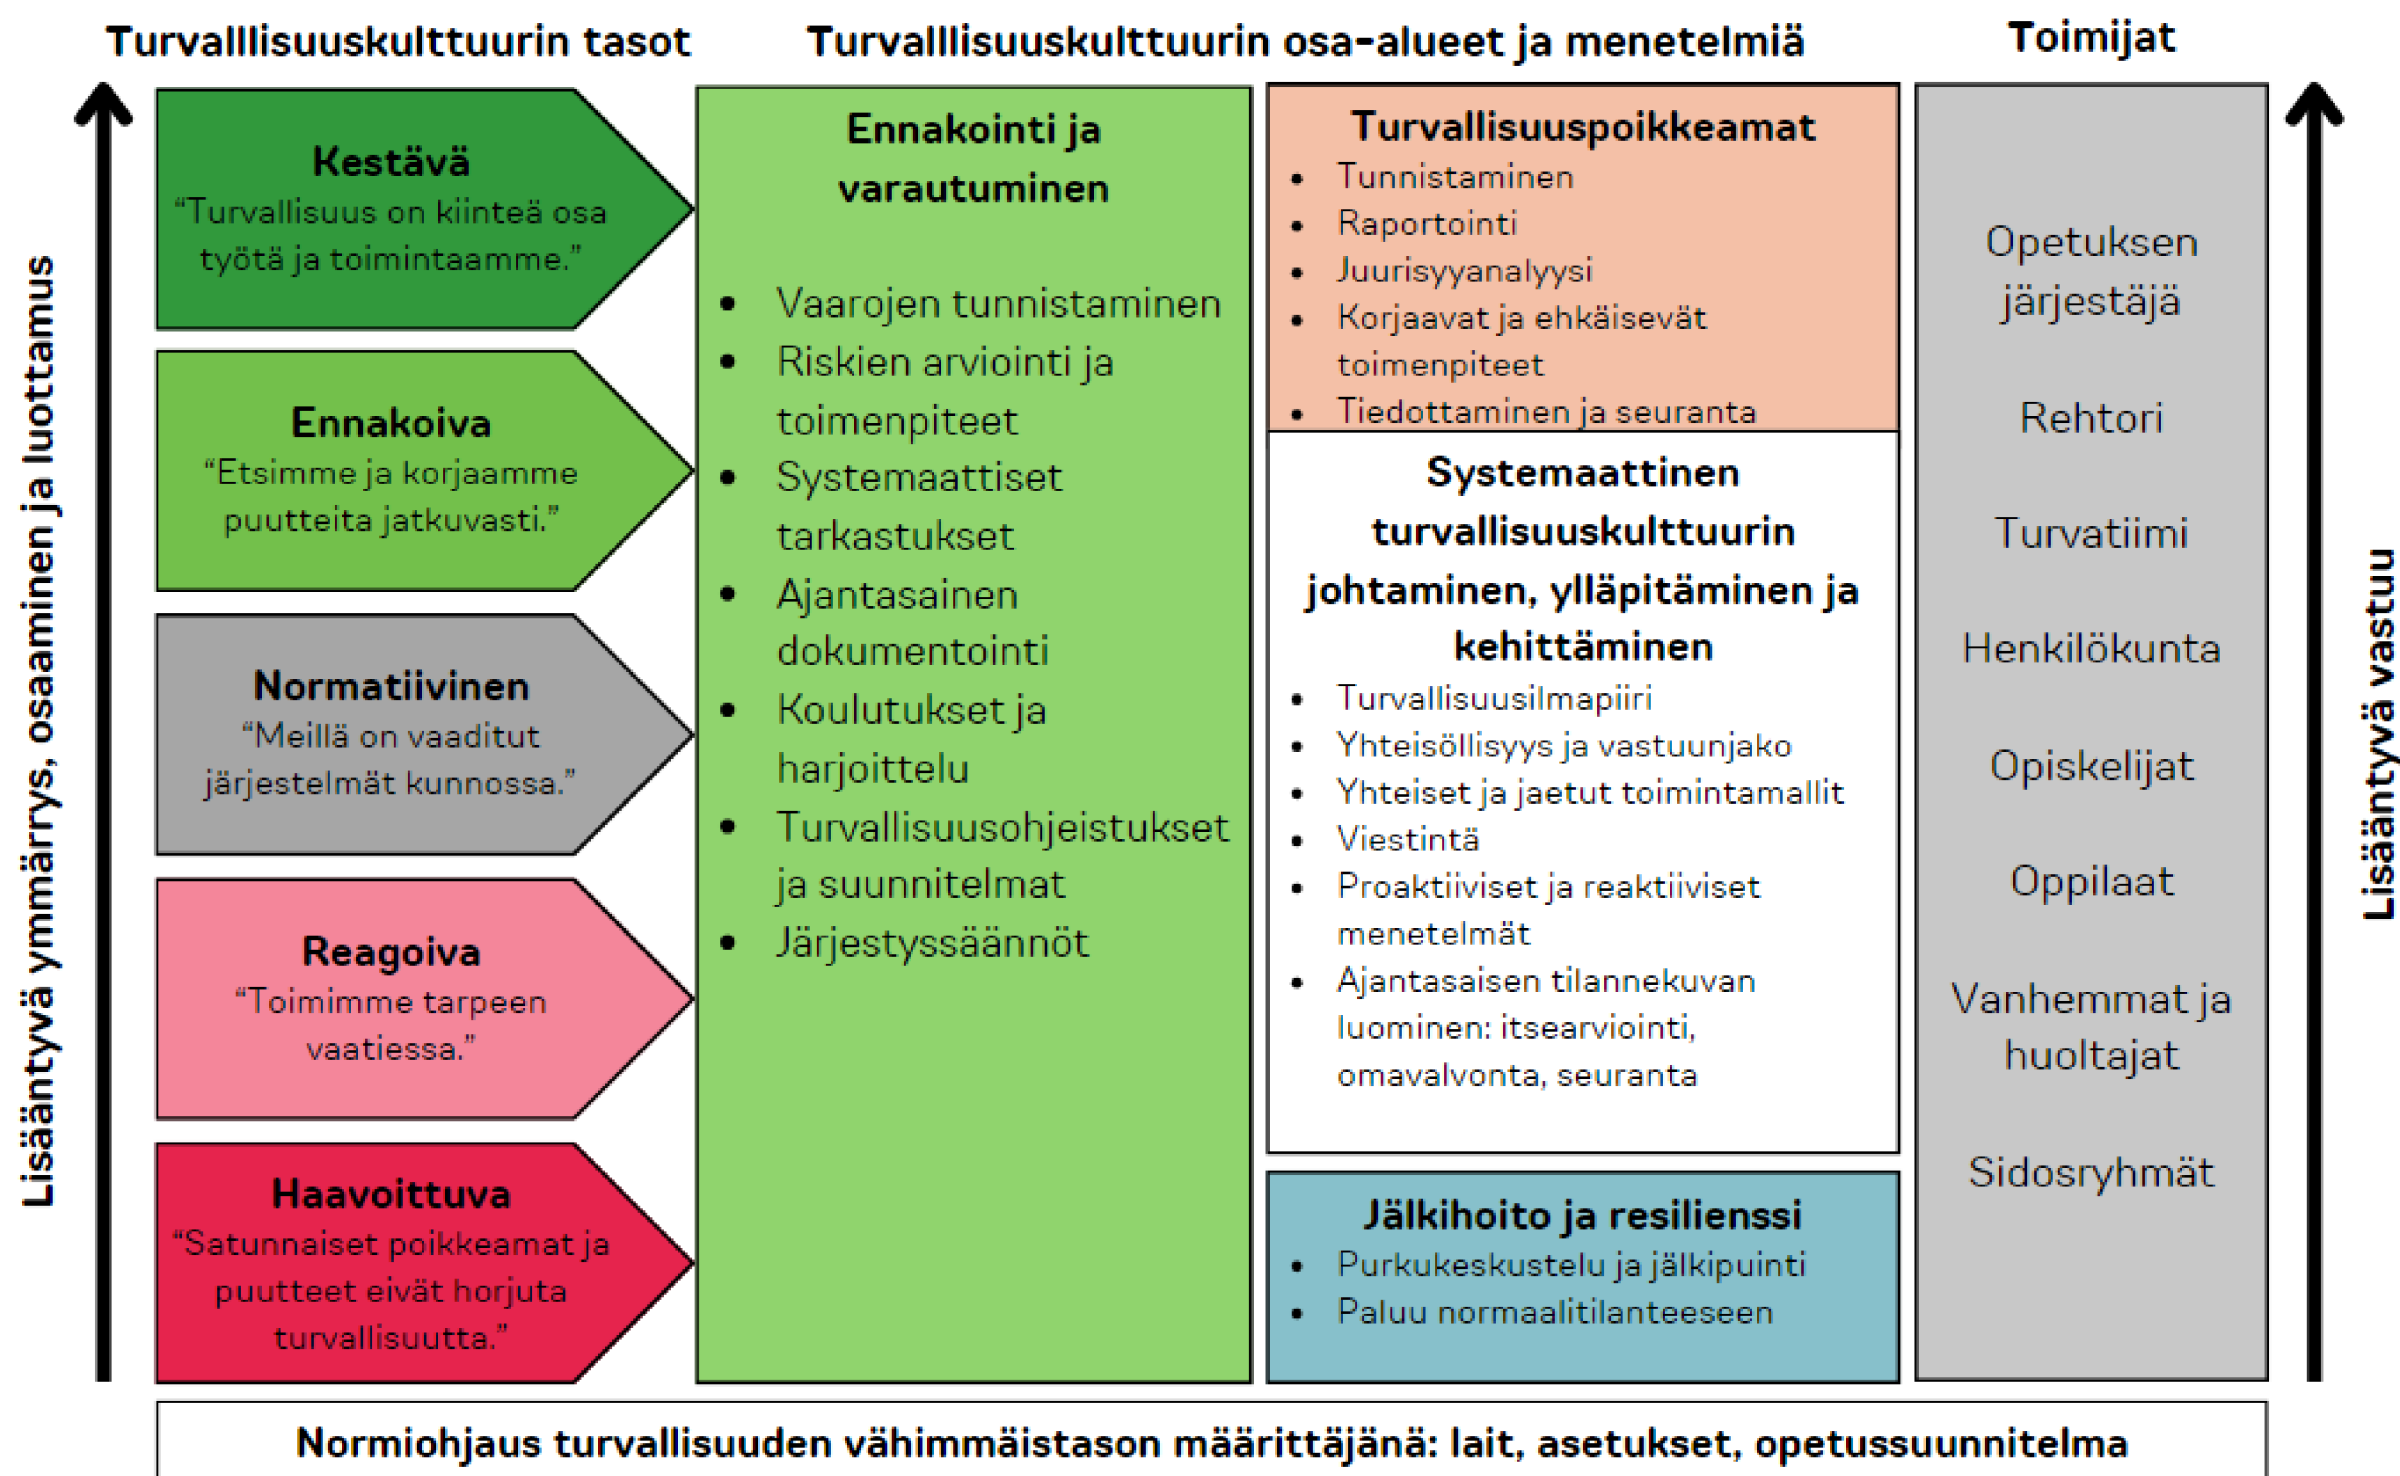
Turvalllisuuskulttuurin tasot

Turvalllisuuskulttuurin osa-alueet ja menetelmiä

Toimijat

Lisääntyvä ymmärrys, osaaminen ja luottamus

Kestävä
“Turvallisuus on kiinteä osa työtä ja toimintaamme.”

Ennakoiva
“Etsimme ja korjaamme puutteita jatkuvasti.”

Normatiivinen
“Meillä on vaaditut järjestelmät kunnossa.”

Reagoiva
“Toimimme tarpeen vaatiessa.”

Haavoittuva
“Satunnaiset poikkeamat ja puutteet eivät horjuta turvallisuutta.”

Ennakointi ja varautuminen

- Vaarojen tunnistaminen
- Riskien arviointi ja toimenpiteet
- Systemaattiset tarkastukset
- Ajantasainen dokumentointi
- Koulutukset ja harjoittelu
- Turvallisuusohjeistukset ja suunnitelmat
- Järjestyssäännöt

Turvallisuuspoikkeamat
- Tunnistaminen
- Raportointi
- Juurisyyanalyysi
- Korjaavat ja ehkäisevät toimenpiteet
- Tiedottaminen ja seuranta

Systemaattinen turvallisuuskulttuurin johtaminen, ylläpitäminen ja kehittäminen
- Turvallisuusilmapiiri
- Yhteisöllisyys ja vastuunjako
- Yhteiset ja jaetut toimintamallit
- Viestintä
- Proaktiiviset ja reaktiiviset menetelmät
- Ajantasaisen tilannekuvan luominen: itsearviointi, omavalvonta, seuranta

Jälkihoito ja resilienssi
- Purkukeskustelu ja jälkipuinti
- Paluu normaalitilanteeseen

Opetuksen järjestäjä

Rehtori

Turvatiimi

Henkilökunta

Opiskelijat

Oppilaat

Vanhemmat ja huoltajat

Sidosryhmät

Lisääntyvä vastuu

Normiohjaus turvallisuuden vähimmäistason määrittäjänä: lait, asetukset, opetussuunnitelma